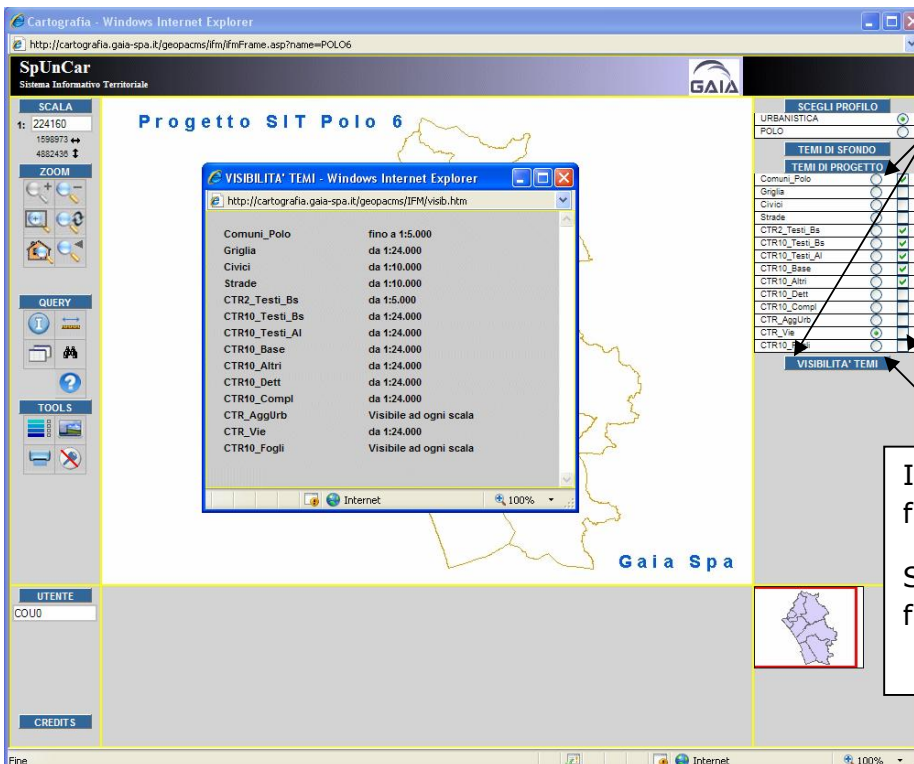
Cartografia - Windows Internet Explorer
http://cartografia.gaia-spa.it/geopacms/ifm/ifmFrame.asp?name=POLO6

SpUnCar
Sistema Informativo Territoriale

GAIA

SCALA
1: 224160
1598973
4882436

ZOOM

QUERY

TOOLS

Progetto SIT Polo 6

VISIBILITA' TEMI - Windows Internet Explorer
http://cartografia.gaia-spa.it/geopacms/IFM/visib.htm

| Comuni_Polo | fino a 1:5.000 |
|---|---|
| Griglia | da 1:24.000 |
| Civici | da 1:10.000 |
| Strade | da 1:10.000 |
| CTR2_Testi_Bs | da 1:5.000 |
| CTR10_Testi_Bs | da 1:24.000 |
| CTR10_Testi_Al | da 1:24.000 |
| CTR10_Base | da 1:24.000 |
| CTR10_Altri | da 1:24.000 |
| CTR10_Dett | da 1:24.000 |
| CTR10_Compl | da 1:24.000 |
| CTR_AggUrb | Visibile ad ogni scala |
| CTR_Vie | da 1:24.000 |
| CTR10_Fogli | Visibile ad ogni scala |

Internet
100%

Gaia Spa

SCEGLI PROFILO
URBANISTICA
POLO

TEMI DI SFONDO
TEMI DI PROGETTO
Comuni_Polo
Griglia
Civici
Strade
CTR2_Testi_Bs
CTR10_Testi_Bs
CTR10_Testi_Al
CTR10_Base
CTR10_Altri
CTR10_Dett
CTR10_Compl
CTR_AggUrb
CTR_Vie
CTR10_F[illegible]
VISIBILITA' TEMI

I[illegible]
f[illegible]

S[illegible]
f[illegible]

UTENTE
COU0

CREDITS

Fine
Internet
100%